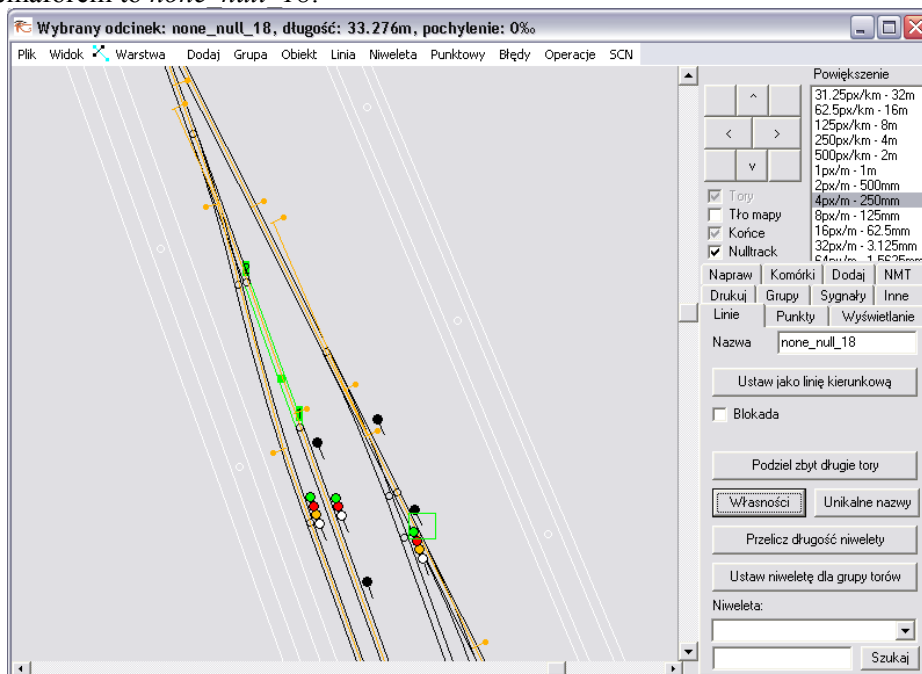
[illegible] to *none_null_18*.

Wybrany odcinek: none_null_18, długość: 33.276m, pochylenie: 0‰

Plik Widok Warstwa Dodaj Grupa Obiekt Linia Niweleta Punktowy Błędy Operacje SCN

^ < > v

Tory
Tło mapy
Końce
Nulltrack

Powiększenie
31.25px/km - 32m
62.5px/km - 16m
125px/km - 8m
250px/km - 4m
500px/km - 2m
1px/m - 1m
2px/m - 500mm
4px/m - 250mm
8px/m - 125mm
16px/m - 62.5mm
32px/m - 3.125mm
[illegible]

Napraw | Komórki | Dodaj | NMT
Drukuj | Grupy | Sygnały | Inne
Linie | Punkty | Wyświetlanie

Nazwa none_null_18

Ustaw jako linię kierunkową

Blokada

Podziel zbyt długie tory

Własności | Unikalne nazwy

Przelicz długość niwelety

Ustaw niweletę dla grupy torów

Niweleta:

Szukaj